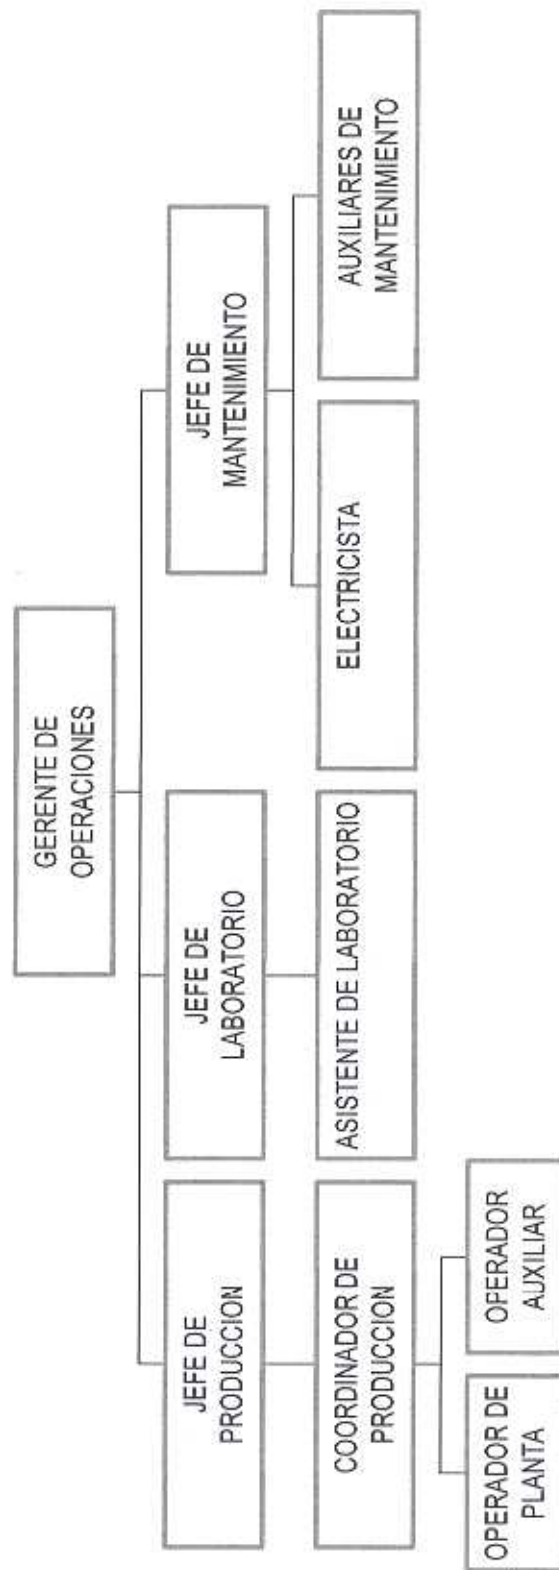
GERENTE DE OPERACIONES

JEFE DE PRODUCCION

JEFE DE LABORATORIO

JEFE DE MANTENIMIENTO

COORDINADOR DE PRODUCCION

ASISTENTE DE LABORATORIO

ELECTRICISTA

AUXILIARES DE MANTENIMIENTO

OPERADOR DE PLANTA

OPERADOR AUXILIAR